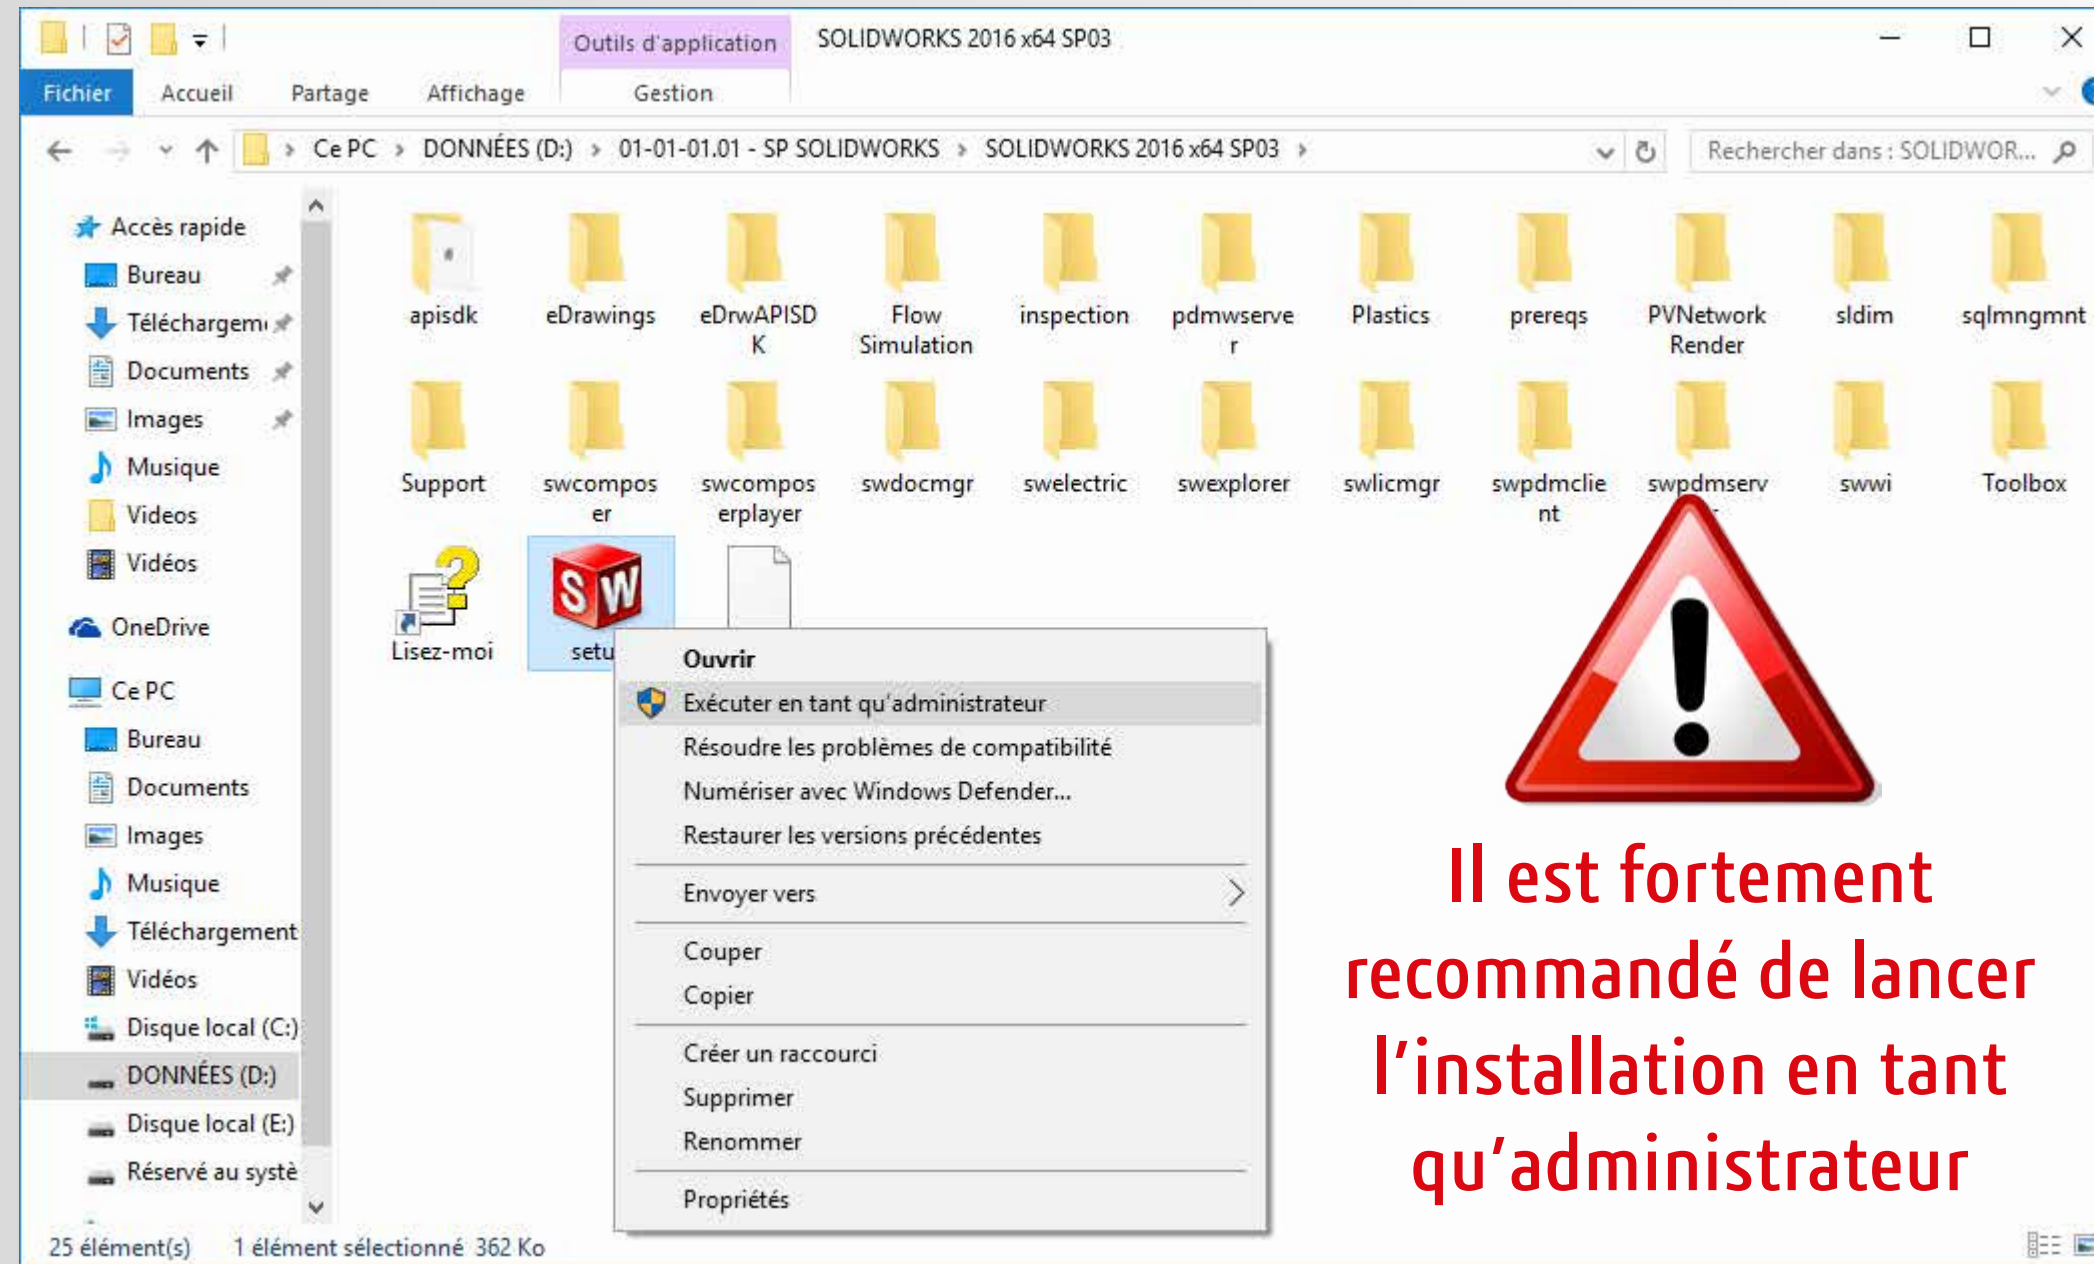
Outils d'application SOLIDWORKS 2016 x64 SP03

Fichier Accueil Partage Affichage Gestion

Ce PC › DONNÉES (D:) › 01-01-01.01 - SP SOLIDWORKS › SOLIDWORKS 2016 x64 SP03 ›

Rechercher dans : SOLIDWOR...

Accès rapide
Bureau
Téléchargem
Documents
Images
Musique
Videos
Vidéos
OneDrive
Ce PC
Bureau
Documents
Images
Musique
Téléchargement
Vidéos
Disque local (C:)
DONNÉES (D:)
Disque local (E:)
Réservé au systè

apisdk
eDrawings
eDrwAPISDK
Flow Simulation
inspection
pdmwserver
Plastics
prereqs
PVNetwork Render
sldim
sqlmngmnt
Support
swcomposer
swcomposerplayer
swdocmgr
swelectric
swexplorer
swlicmgr
swpdmclient
swpdmserv
swwi
Toolbox
Lisez-moi
setu

Ouvrir
Exécuter en tant qu'administrateur
Résoudre les problèmes de compatibilité
Numériser avec Windows Defender...
Restaurer les versions précédentes
Envoyer vers
Couper
Copier
Créer un raccourci
Supprimer
Renommer
Propriétés

Il est fortement recommandé de lancer l'installation en tant qu'administrateur

25 élément(s) 1 élément sélectionné 362 Ko